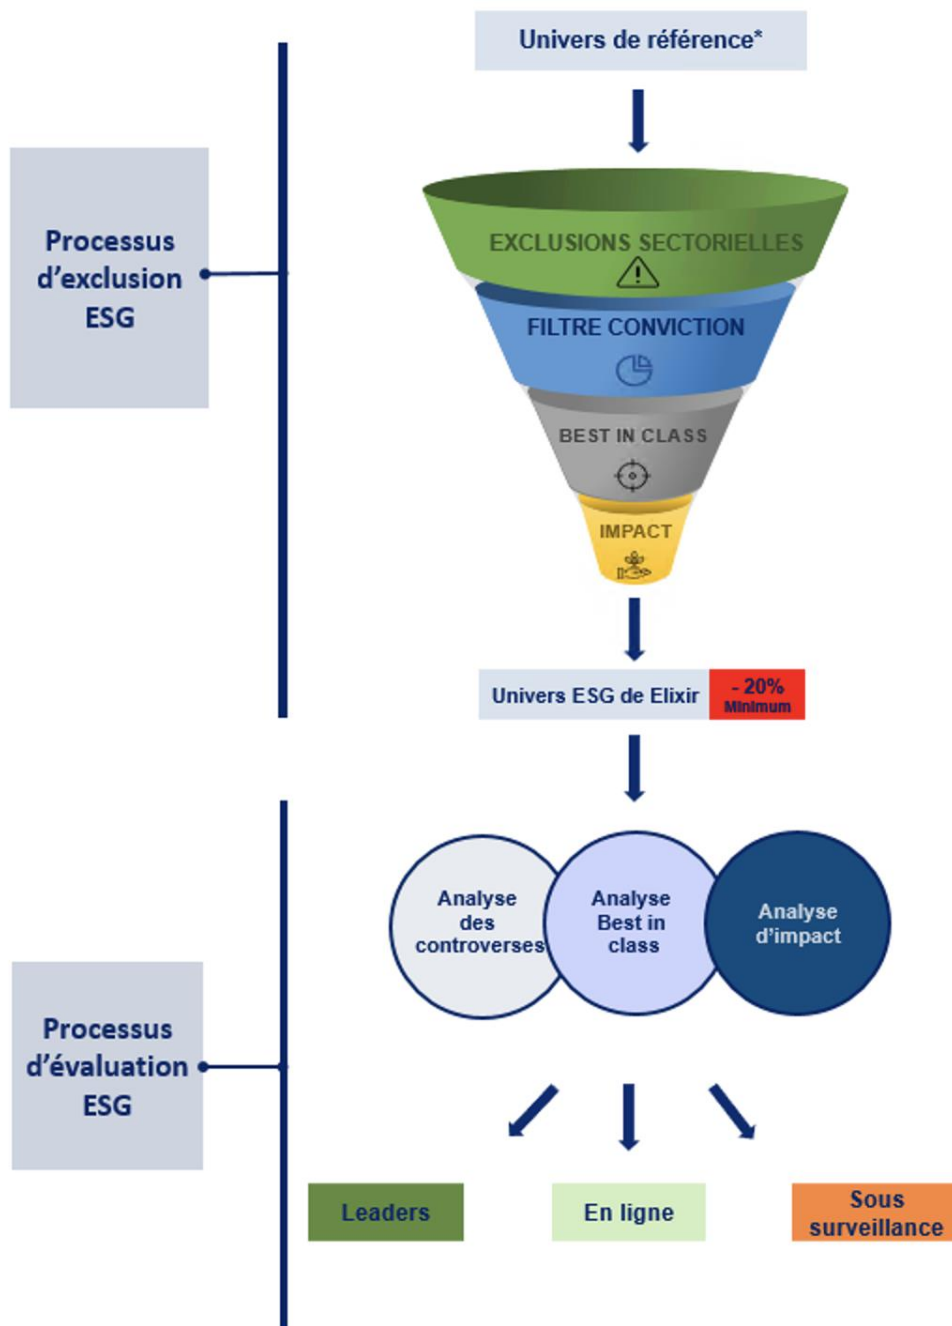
Univers de référence*

Processus d'exclusion ESG

EXCLUSIONS SECTORIELLES

FILTRE CONVICTION

BEST IN CLASS

IMPACT

Univers ESG de Elixir

- 20%
Minimum

Analyse des controverses

Analyse Best in class

Analyse d'impact

Processus d'évaluation ESG

Leaders

En ligne

Sous surveillance